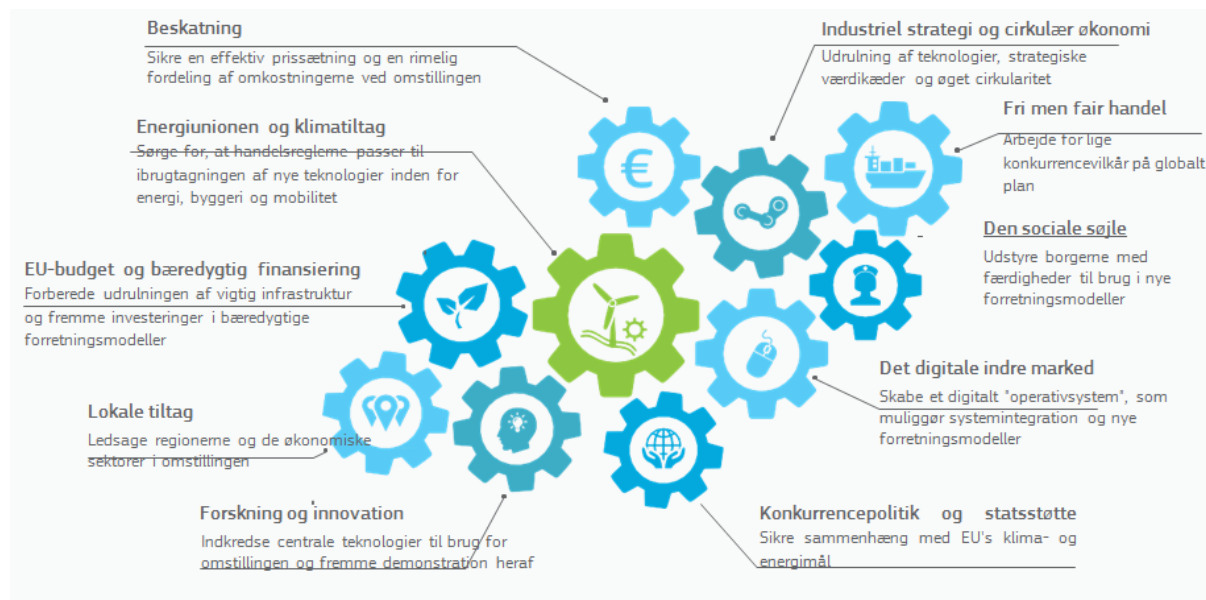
Beskatning
Sikre en effektiv prissætning og en rimelig fordeling af omkostningerne ved omstillingen

Industriel strategi og cirkulær økonomi
Udrulning af teknologier, strategiske værdikæder og øget cirkularitet

Fri men fair handel
Arbejde for lige konkurrencevilkår på globalt plan

Energiunionen og klimatiltag
Sørge for, at handelsregleme passer til ibrugtagningen af nye teknologier inden for energi, byggeri og mobilitet

Den sociale søjle
Udstyre borgerne med færdigheder til brug i nye forretningsmodeller

EU-budget og bæredygtig finansiering
Forberede udrulningen af vigtig infrastruktur og fremme investeringer i bæredygtige forretningsmodeller

Det digitale indre marked
Skabe et digitalt "operativsystem", som muliggør systemintegration og nye forretningsmodeller

Lokale tiltag
Ledsage regionerne og de økonomiske sektorer i omstillingen

Forskning og innovation
Indkredse centrale teknologier til brug for omstillingen og fremme demonstration heraf

Konkurrencepolitik og statsstøtte
Sikre sammenhæng med EU's klima- og energimål